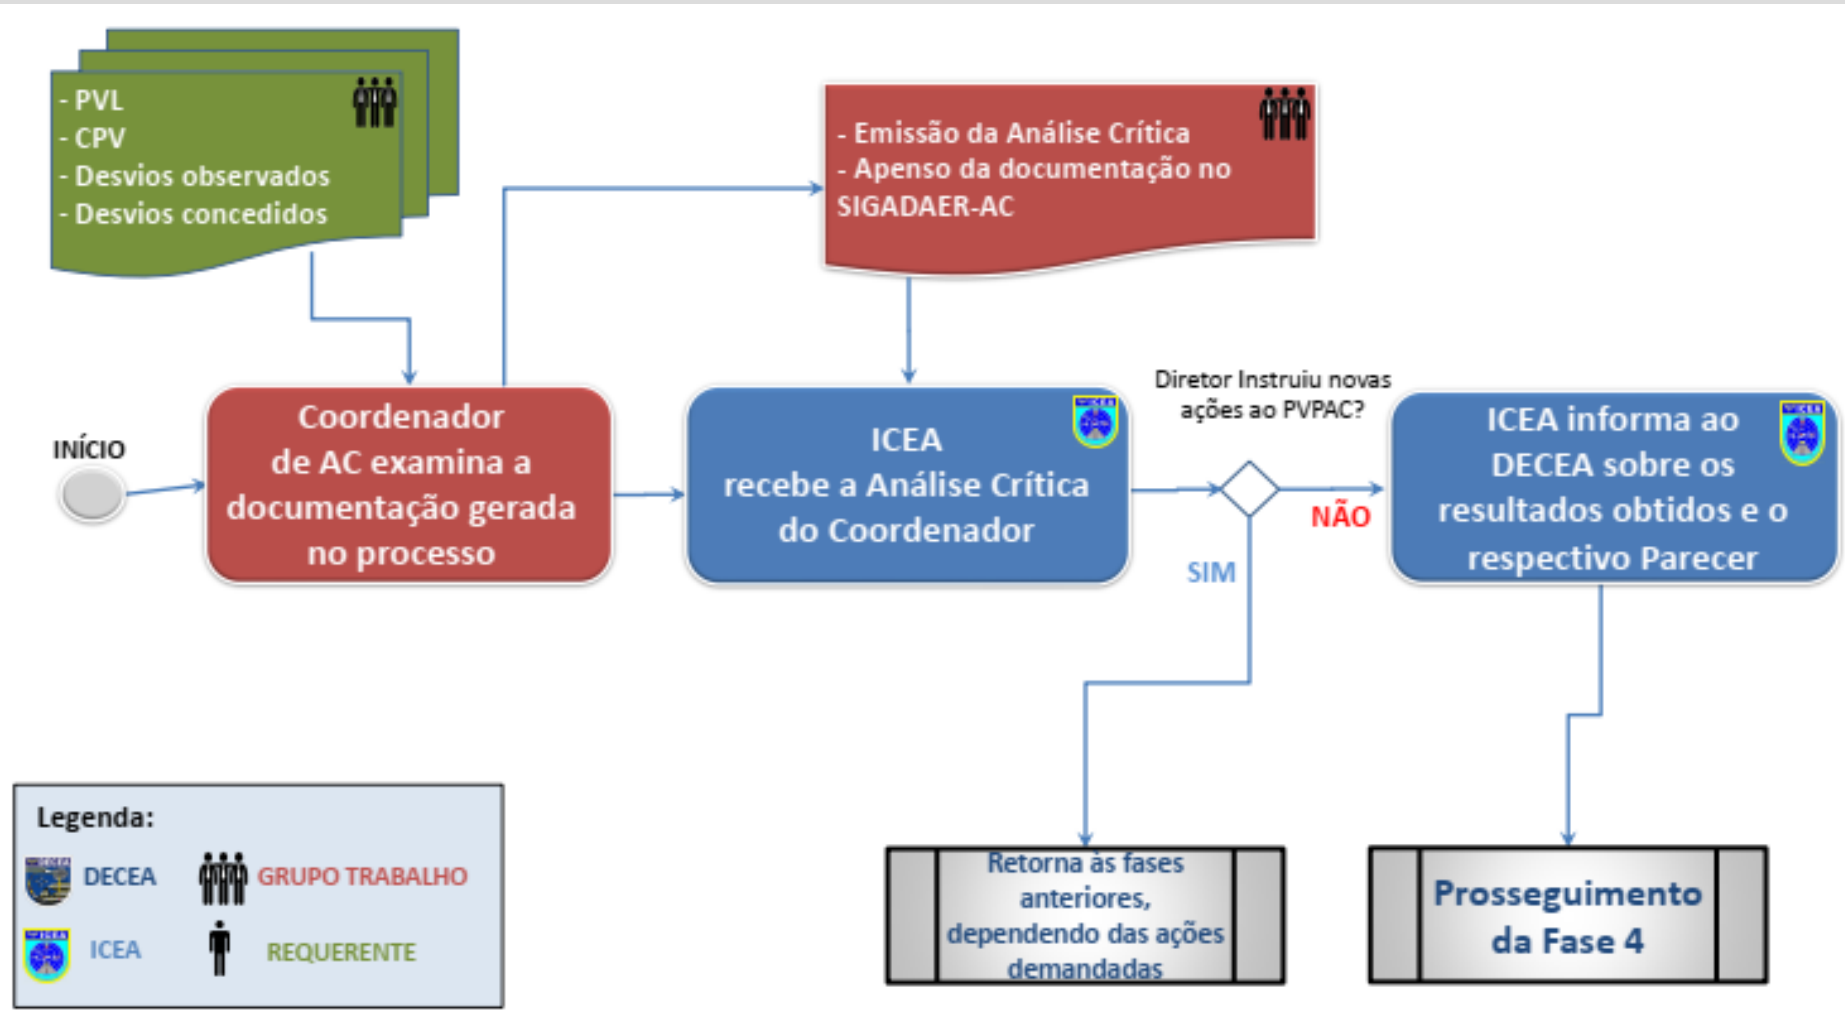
- PVL
- CPV
- Desvios observados
- Desvios concedidos

- Emissão da Análise Crítica
- Apenso da documentação no SIGADAER-AC

INÍCIO

Coordenador de AC examina a documentação gerada no processo

ICEA recebe a Análise Crítica do Coordenador

Diretor Instruiu novas ações ao PVPAC?

NÃO

SIM

ICEA informa ao DECEA sobre os resultados obtidos e o respectivo Parecer

Retorna às fases anteriores, dependendo das ações demandadas

Prosseguimento da Fase 4

Legenda:
DECEA
GRUPO TRABALHO
ICEA
REQUERENTE